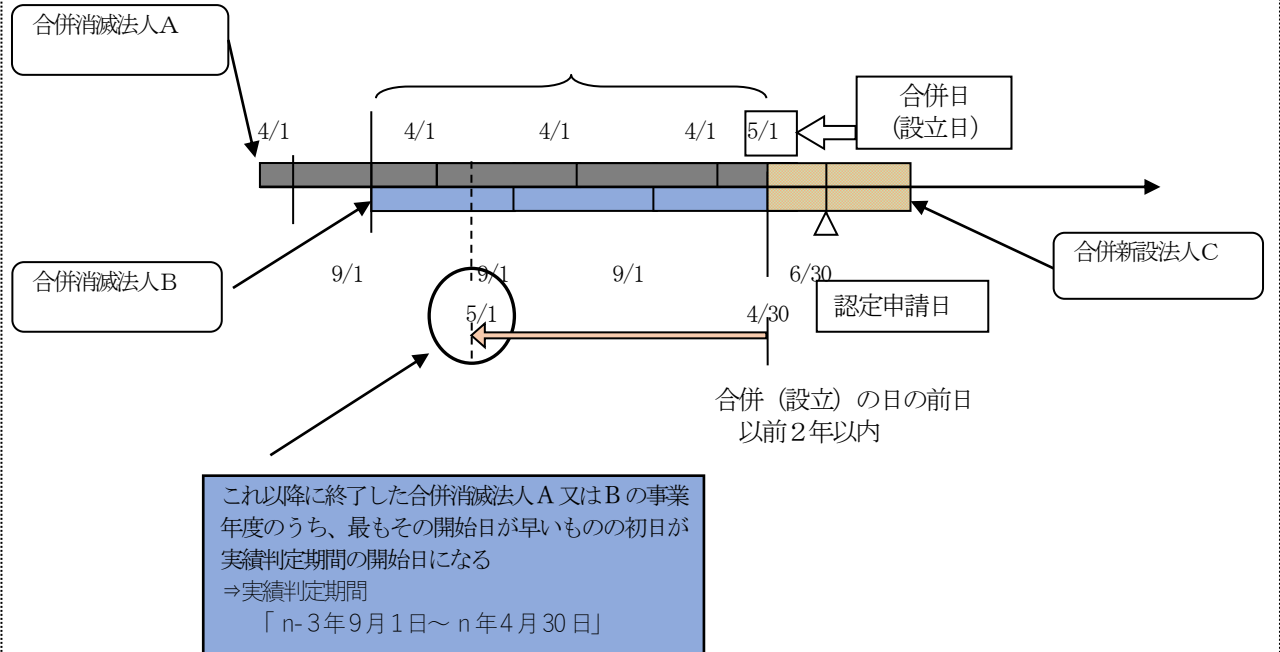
合併消滅法人A

4/1 4/1 4/1 4/1 5/1

合併日
(設立日)

合併消滅法人B

9/1 9/1 9/1 6/30

合併新設法人C

5/1 4/30

認定申請日

合併（設立）の日の前日
以前2年以内

これ以降に終了した合併消滅法人A又はBの事業年度のうち、最もその開始日が早いものの初日が実績判定期間の開始日になる
⇒実績判定期間
「n-3年9月1日～n年4月30日」